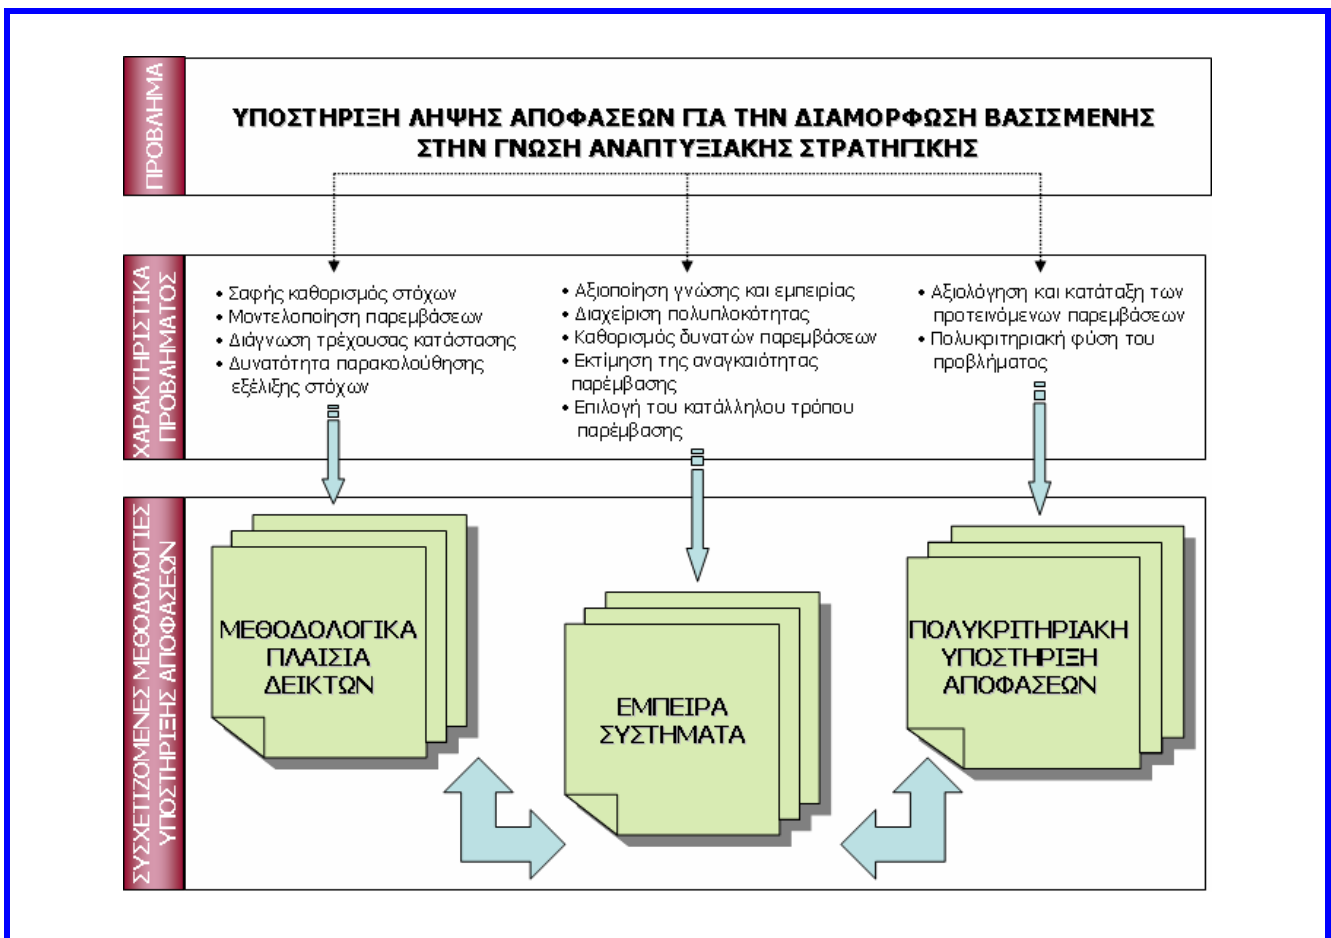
ΠΡΟΒΛΗΜΑ

ΥΠΟΣΤΗΡΙΞΗ ΛΗΨΗΣ ΑΠΟΦΑΣΕΩΝ ΓΙΑ ΤΗΝ ΔΙΑΜΟΡΦΩΣΗ ΒΑΣΙΣΜΕΝΗΣ ΣΤΗΝ ΓΝΩΣΗ ΑΝΑΠΤΥΞΙΑΚΗΣ ΣΤΡΑΤΗΓΙΚΗΣ

ΧΑΡΑΚΤΗΡΙΣΤΙΚΑ ΠΡΟΒΛΗΜΑΤΟΣ

• Σαφής καθορισμός στόχων
• Μοντελοποίηση παρεμβάσεων
• Διάγνωση τρέχουσας κατάστασης
• Δυνατότητα παρακολούθησης εξέλιξης στόχων

• Αξιοποίηση γνώσης και εμπειρίας
• Διαχείριση πολυπλοκότητας
• Καθορισμός δυνατών παρεμβάσεων
• Εκτίμηση της αναγκαιότητας παρέμβασης
• Επιλογή του κατάλληλου τρόπου παρέμβασης

• Αξιολόγηση και κατάταξη των προτεινόμενων παρεμβάσεων
• Πολυκριτηριακή φύση του προβλήματος

ΣΥΣΧΕΤΙΖΟΜΕΝΕΣ ΜΕΘΟΔΟΛΟΓΙΕΣ ΥΠΟΣΤΗΡΙΞΗΣ ΑΠΟΦΑΣΕΩΝ

ΜΕΘΟΔΟΛΟΓΙΚΑ ΠΛΑΙΣΙΑ ΔΕΙΚΤΩΝ

ΕΜΠΕΙΡΑ ΣΥΣΤΗΜΑΤΑ

ΠΟΛΥΚΡΙΤΗΡΙΑΚΗ ΥΠΟΣΤΗΡΙΞΗ ΑΠΟΦΑΣΕΩΝ